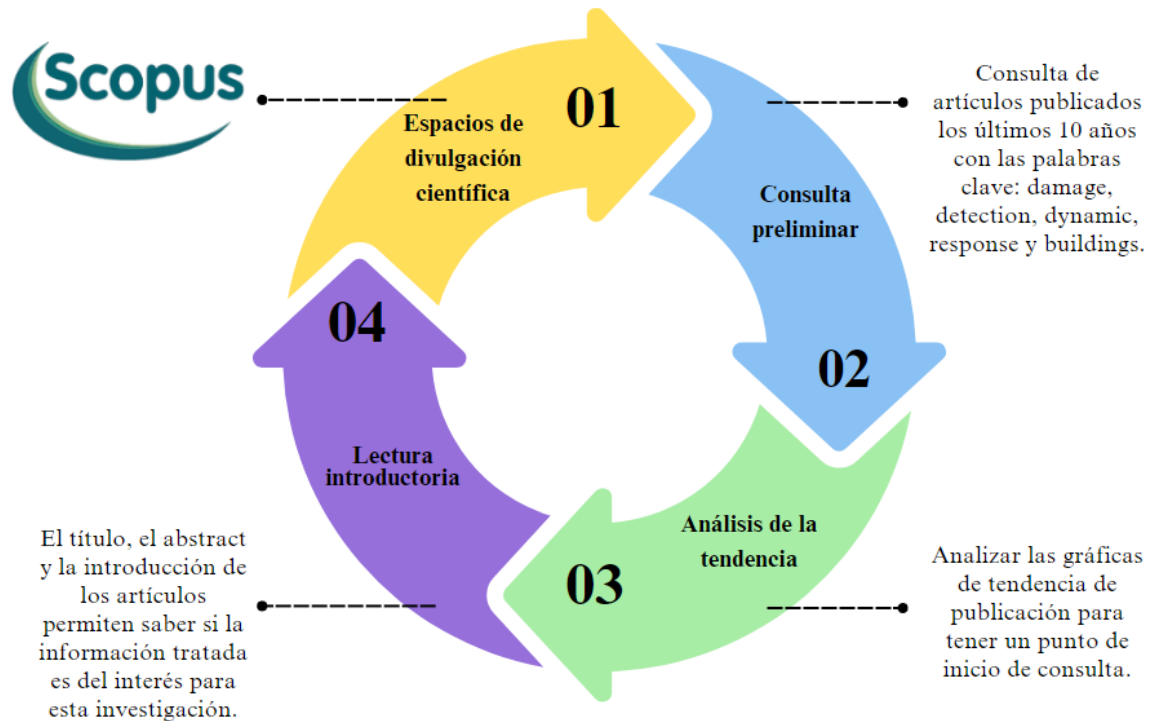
Scopus

01
Espacios de divulgación científica

Consulta de artículos publicados los últimos 10 años con las palabras clave: damage, detection, dynamic, response y buildings.

Consulta preliminar
02

Análisis de la tendencia
03

Analizar las gráficas de tendencia de publicación para tener un punto de inicio de consulta.

04
Lectura introductoria

El título, el abstract y la introducción de los artículos permiten saber si la información tratada es del interés para esta investigación.